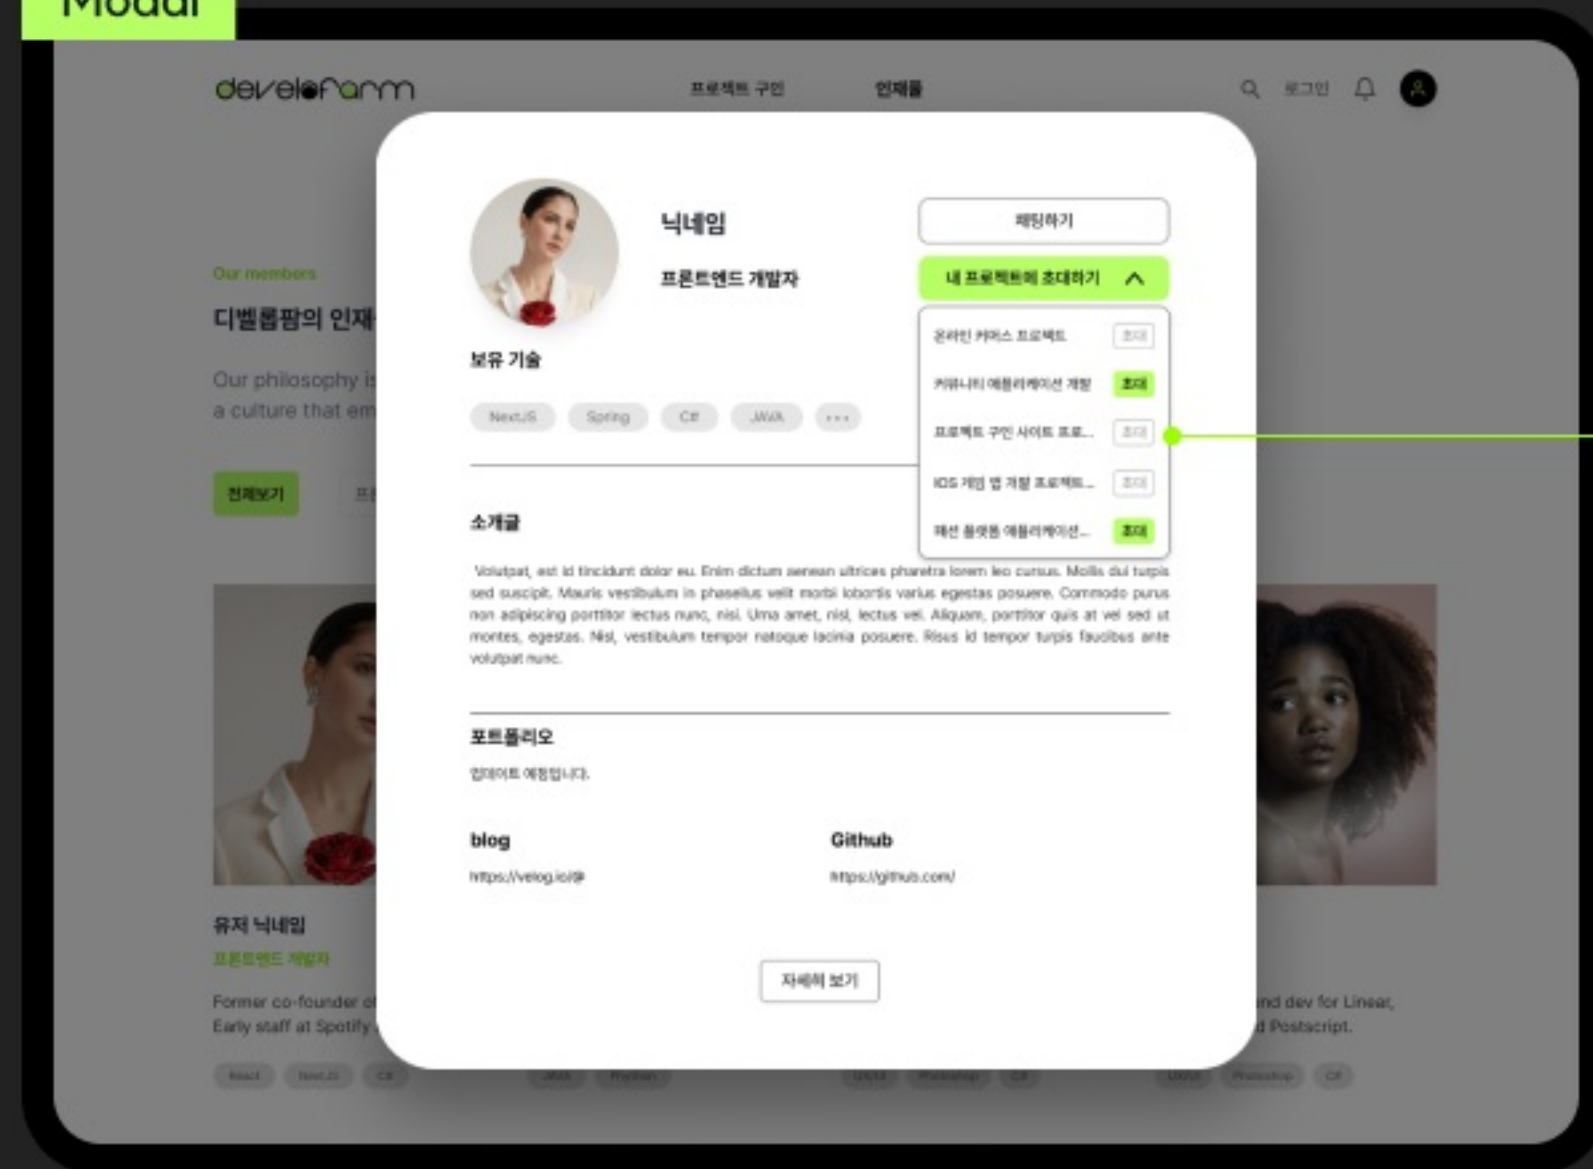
Modal

develofarm

프로젝트 구인 인재풀

로그인

Our members

디벨롭팜의 인재

Our philosophy is a culture that em

전체보기

유저 닉네임

프론트엔드 개발자

Former co-founder of Early staff at Spotify

nd dev for Linear, Postscript.

React NextJS C#

JAVA Python

UI/UX Photoshop C#

UI/UX Photoshop C#

닉네임

프론트엔드 개발자

채팅하기

내 프로젝트에 초대하기

온라인 커머스 프로젝트 초대

커뮤니티 애플리케이션 개발 초대

프로젝트 구인 사이트 프로... 초대

IOS 게임 앱 개발 프로젝트... 초대

패션 플랫폼 애플리케이션... 초대

보유 기술

NextJS Spring C# JAVA ...

소개글

Volutpat, est id tincidunt dolor eu. Enim dictum aenean ultrices pharetra lorem leo cursus. Mollis dui turpis sed suscipit. Mauris vestibulum in phasellus velit morbi lobortis varius egestas posuere. Commodo purus non adipiscing porttitor lectus nunc, nisi. Urna amet, nisl, lectus vel. Aliquam, porttitor quis at vel sed ut montes, egestas. Nisl, vestibulum tempor natoque lacinia posuere. Risus id tempor turpis faucibus ante volutpat nunc.

포트폴리오

업데이트 예정입니다.

blog

https://velog.io/@

Github

https://github.com/

자세히 보기